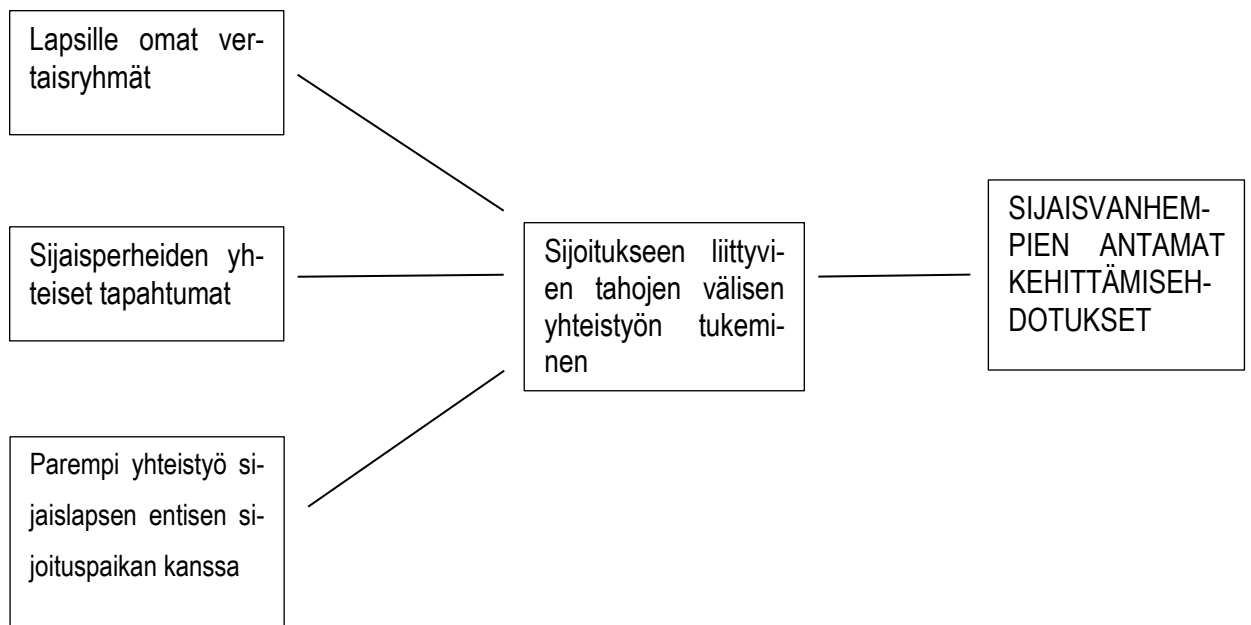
Lapsille omat vertaisryhmät

Sijaisperheiden yhteiset tapahtumat

Parempi yhteistyö sijaislapsen entisen sijoituspaikan kanssa

Sijoitukseen liittyvien tahojen välisen yhteistyön tukeminen

SIJAISVANHEMPIEN ANTAMAT KEHITTÄMISEHDOTUKSET